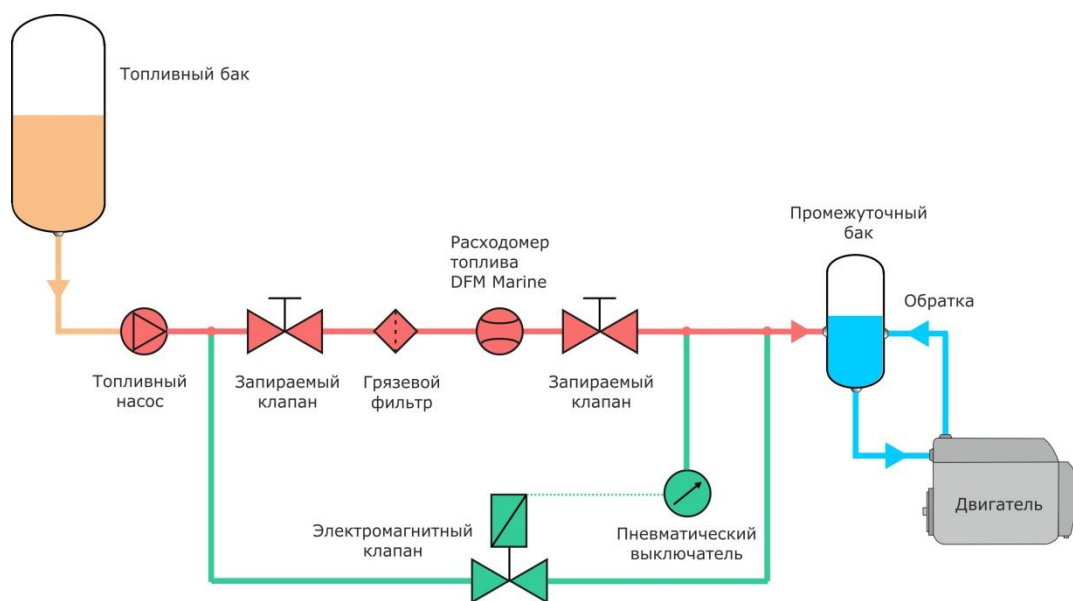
Топливный бак

Промежуточный бак

Расходомер топлива DFM Marine

Обратка

Топливный насос

Запираемый клапан

Грязевой фильтр

Запираемый клапан

Двигатель

Электромагнитный клапан

Пневматический выключатель